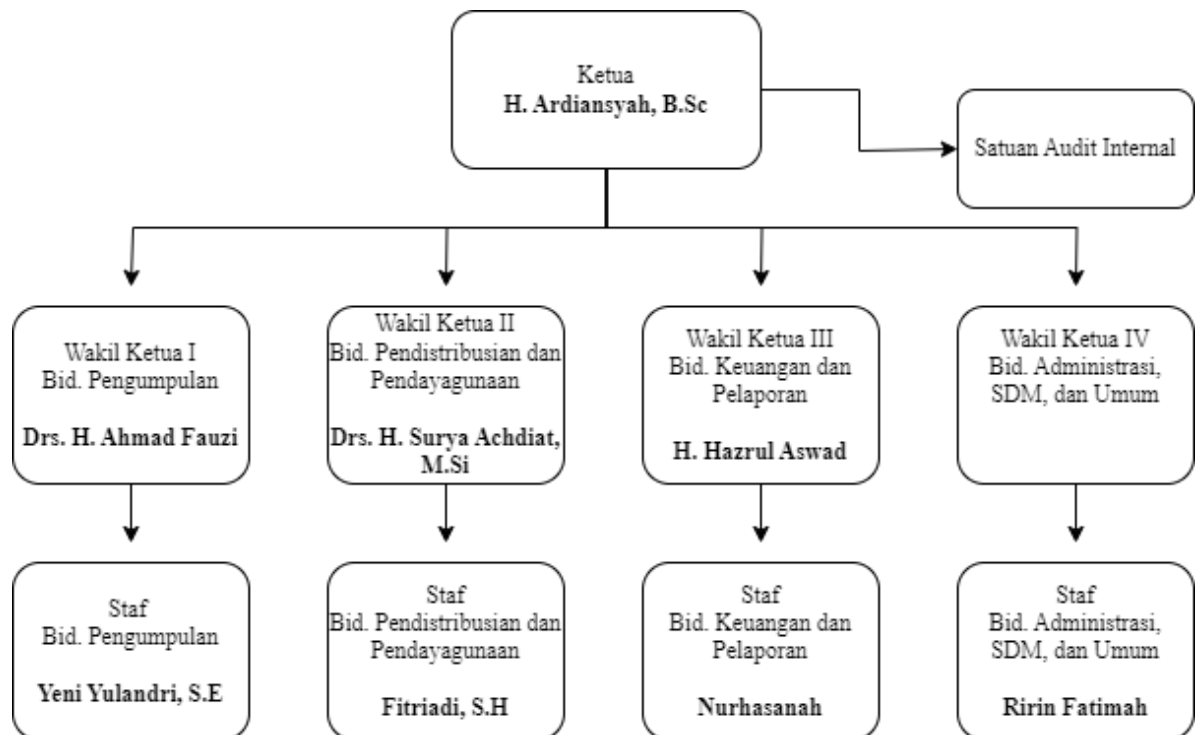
Ketua
**H. Ardiansyah, B.Sc**

Satuan Audit Internal

Wakil Ketua I
Bid. Pengumpulan

**Drs. H. Ahmad Fauzi**

Wakil Ketua II
Bid. Pendistribusian dan Pendayagunaan

**Drs. H. Surya Achdiat, M.Si**

Wakil Ketua III
Bid. Keuangan dan Pelaporan

**H. Hazrul Aswad**

Wakil Ketua IV
Bid. Administrasi, SDM, dan Umum

Staf
Bid. Pengumpulan

**Yeni Yulandri, S.E**

Staf
Bid. Pendistribusian dan Pendayagunaan

**Fitriadi, S.H**

Staf
Bid. Keuangan dan Pelaporan

**Nurhasanah**

Staf
Bid. Administrasi, SDM, dan Umum

**Ririn Fatimah**